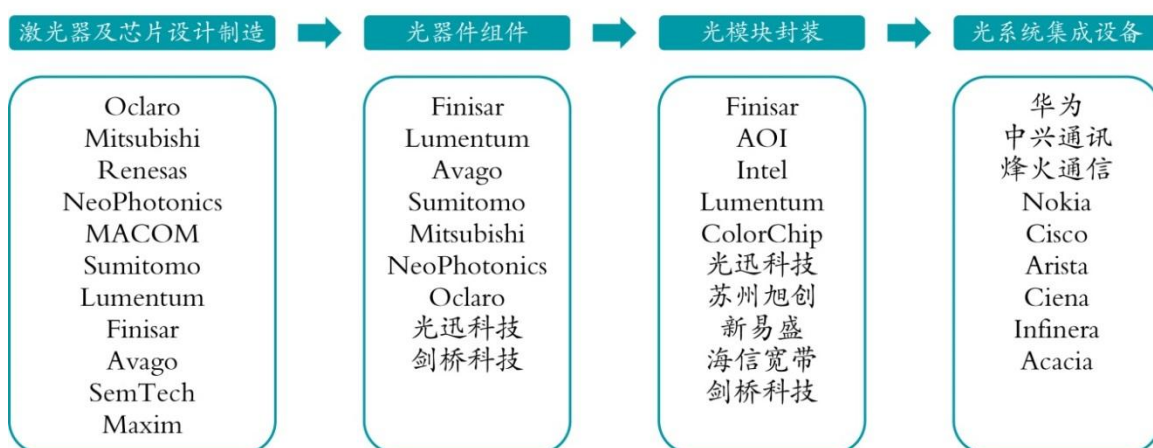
激光器及芯片设计制造

Oclaro
Mitsubishi
Renesas
NeoPhotonics
MACOM
Sumitomo
Lumentum
Finisar
Avago
SemTech
Maxim

光器件组件

Finisar
Lumentum
Avago
Sumitomo
Mitsubishi
NeoPhotonics
Oclaro
光迅科技
剑桥科技

光模块封装

Finisar
AOI
Intel
Lumentum
ColorChip
光迅科技
苏州旭创
新易盛
海信宽带
剑桥科技

光系统集成设备

华为
中兴通讯
烽火通信
Nokia
Cisco
Arista
Ciena
Infinera
Acacia